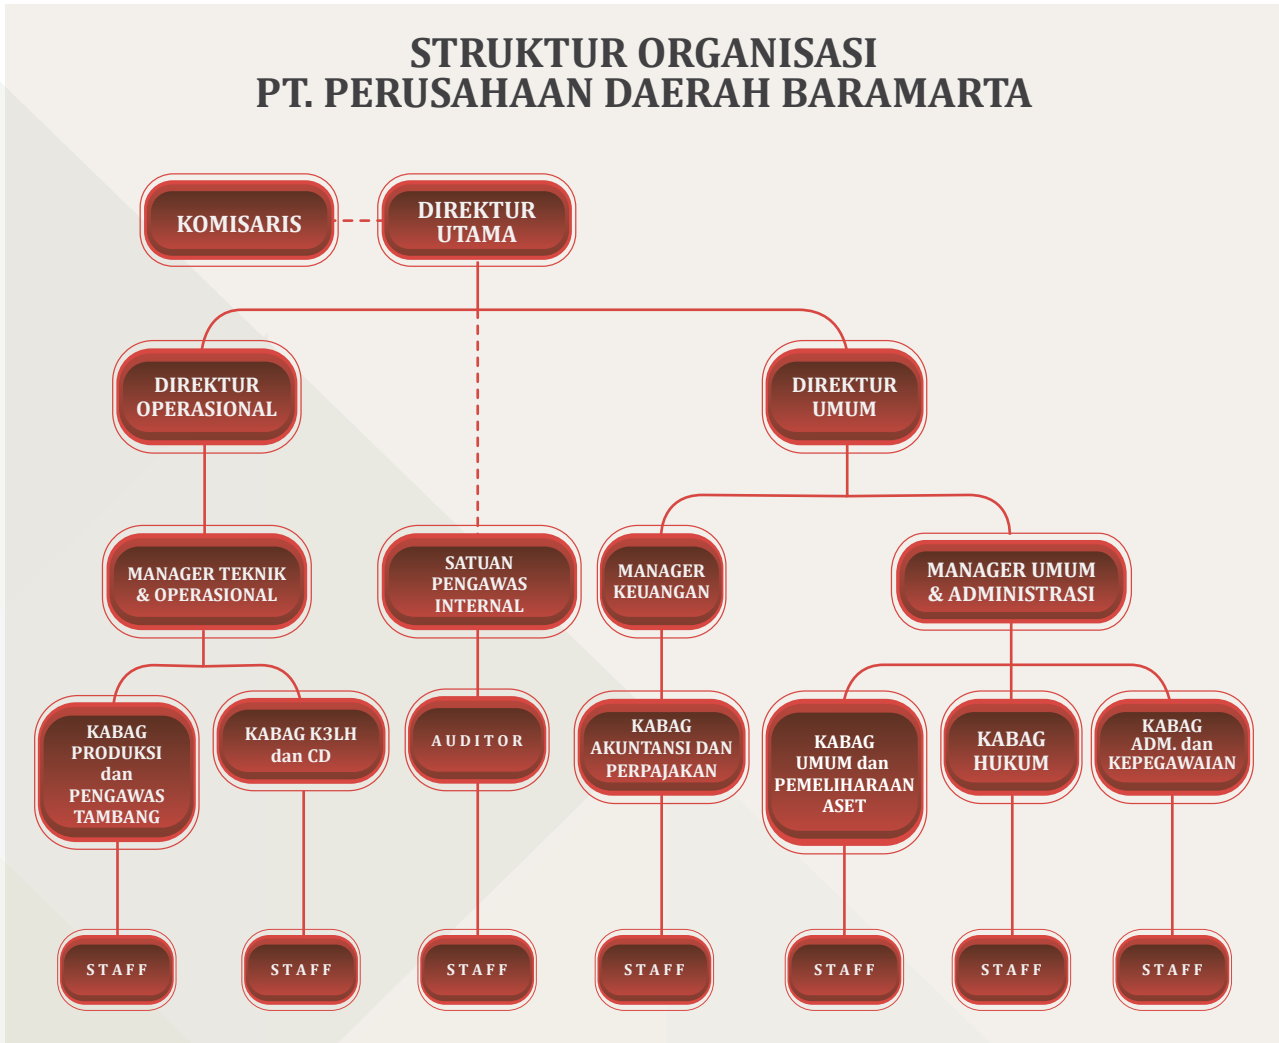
STRUKTUR ORGANISASI
PT. PERUSAHAAN DAERAH BARAMARTA

KOMISARIS

DIREKTUR UTAMA

DIREKTUR OPERASIONAL

DIREKTUR UMUM

MANAGER TEKNIK & OPERASIONAL

SATUAN PENGAWAS INTERNAL

MANAGER KEUANGAN

MANAGER UMUM & ADMINISTRASI

KABAG PRODUKSI dan PENGAWAS TAMBANG

KABAG K3LH dan CD

AUDITOR

KABAG AKUNTANSI DAN PERPAJAKAN

KABAG UMUM dan PEMELIHARAAN ASET

KABAG HUKUM

KABAG ADM. dan KEPEGAWAIAN

STAFF

STAFF

STAFF

STAFF

STAFF

STAFF

STAFF